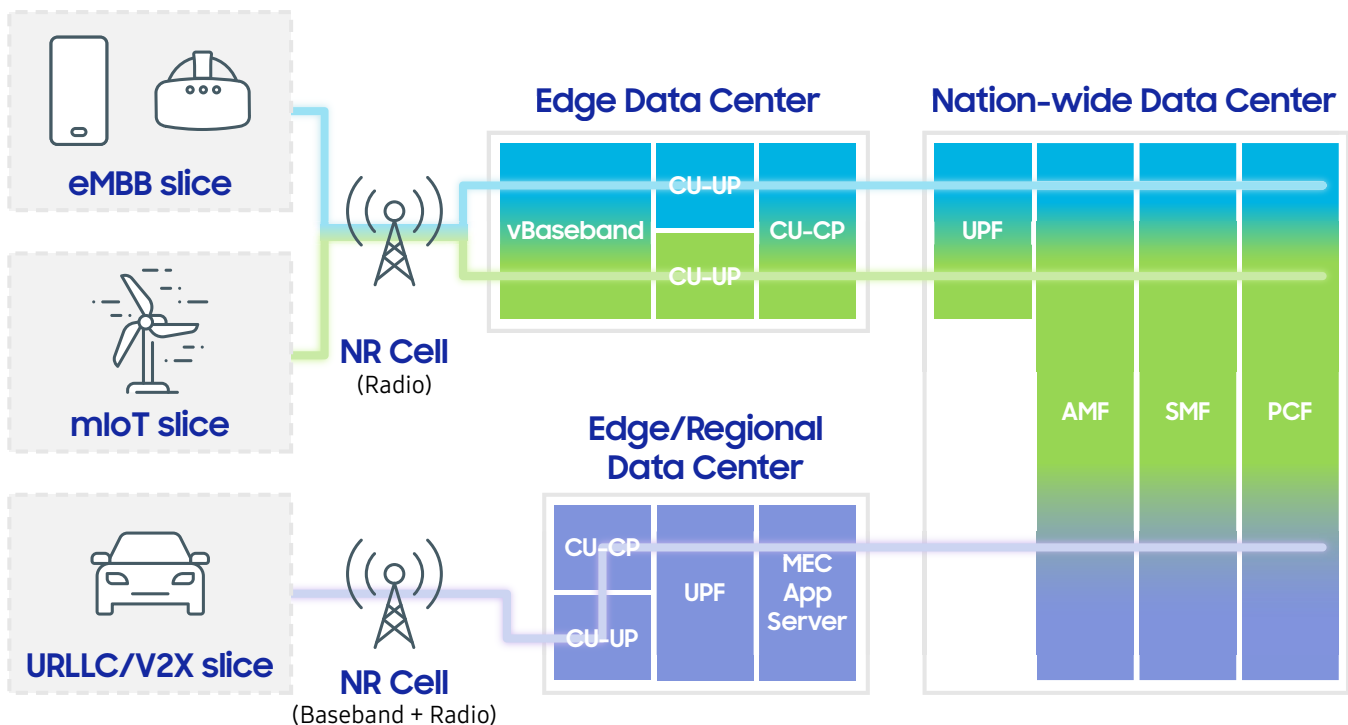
eMBB slice

mIoT slice

URLLC/V2X slice

NR Cell
(Radio)

NR Cell
(Baseband + Radio)

Edge Data Center

vBaseband

CU-UP

CU-UP

CU-CP

Nation-wide Data Center

UPF

AMF

SMF

PCF

Edge/Regional Data Center

CU-CP

CU-UP

UPF

MEC App Server